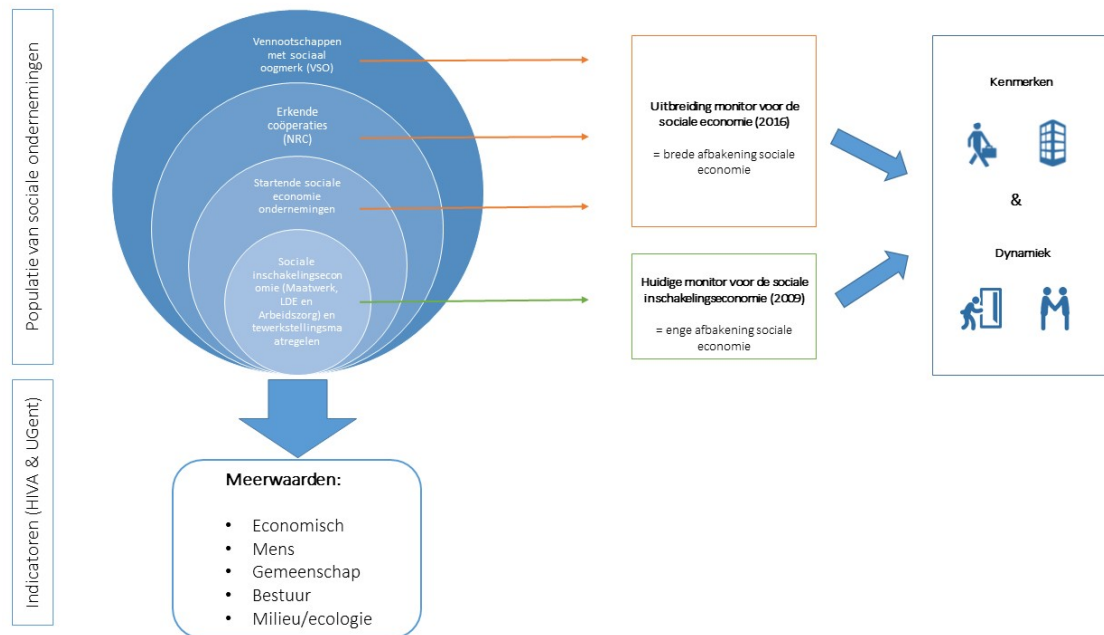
Populatie van sociale ondernemingen

Vennootschappen met sociaal oogmerk (VSO)

Erkende coöperaties (NRC)

Startende sociale economie ondernemingen

Sociale inschakelingseconomie (Maatwerk, LDE en Arbeidszorg) en tewerkstellingsmaatregelen

Uitbreiding monitor voor de sociale economie (2016)

= brede afbakening sociale economie

Huidige monitor voor de sociale inschakelingseconomie (2009)

= enge afbakening sociale economie

Kenmerken

&

Dynamiek

Indicatoren (HIVA & UGent)

Meerwaarden:

- Economisch
- Mens
- Gemeenschap
- Bestuur
- Milieu/ecologie